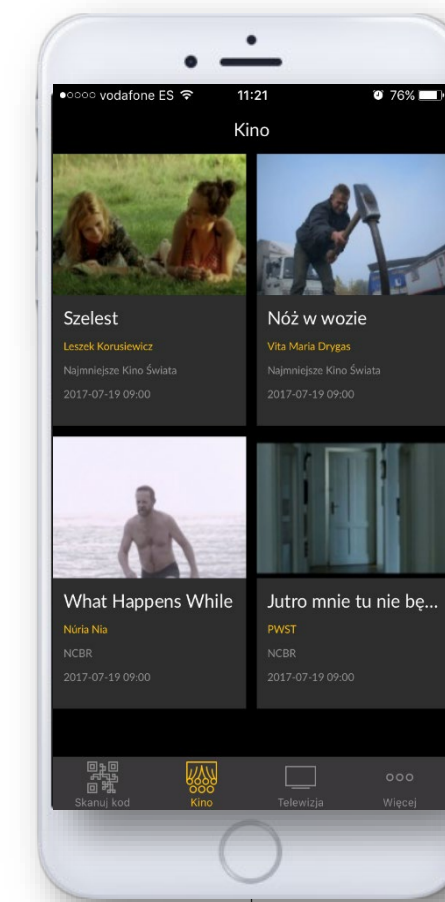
●○○○○ vodafone ES 11:21 76%

Kino

Szelest
Leszek Korusiewicz
Najmniejsze Kino Świata
2017-07-19 09:00

Nóż w wozie
Vita Maria Drygas
Najmniejsze Kino Świata
2017-07-19 09:00

What Happens While
Núria Nia
NCBR
2017-07-19 09:00

Jutro mnie tu nie bę...
PWST
NCBR
2017-07-19 09:00

Skanuj kod
Kino
Telewizja
Więcej